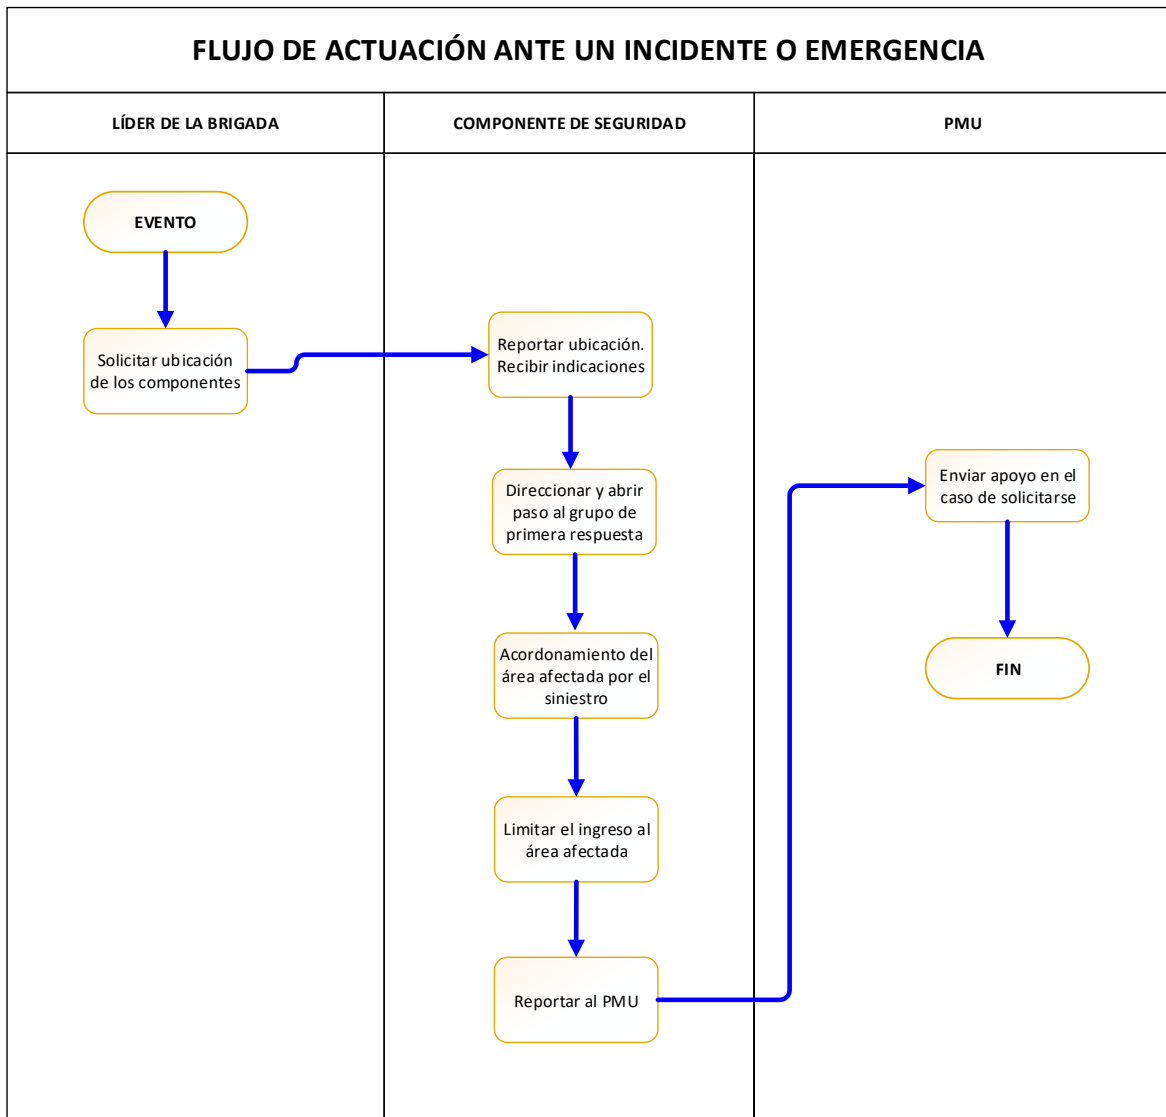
FLUJO DE ACTUACIÓN ANTE UN INCIDENTE O EMERGENCIA

| LÍDER DE LA BRIGADA | COMPONENTE DE SEGURIDAD | PMU |
|---|---|---|

EVENTO

Solicitar ubicación de los componentes

Reportar ubicación. Recibir indicaciones

Direccionar y abrir paso al grupo de primera respuesta

Acordonamiento del área afectada por el siniestro

Limitar el ingreso al área afectada

Reportar al PMU

Enviar apoyo en el caso de solicitarse

FIN